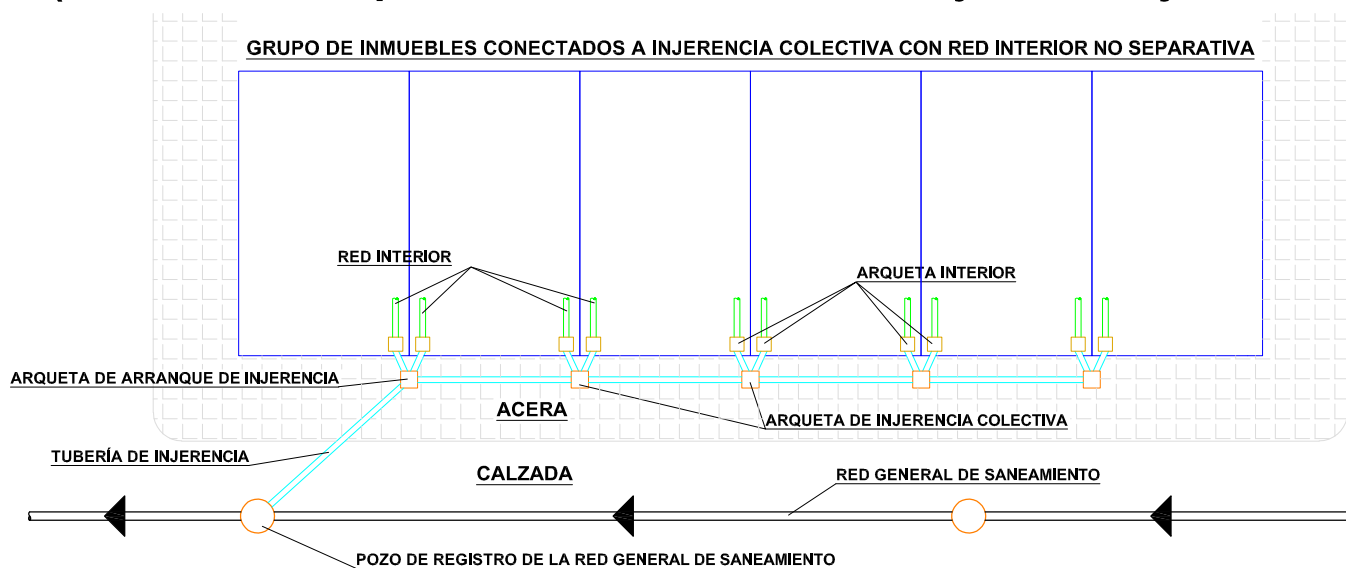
GRUPO DE INMUEBLES CONECTADOS A INJERENCIA COLECTIVA CON RED INTERIOR NO SEPARATIVA

RED INTERIOR

ARQUETA INTERIOR

ARQUETA DE ARRANQUE DE INJERENCIA

ACERA

ARQUETA DE INJERENCIA COLECTIVA

TUBERÍA DE INJERENCIA

CALZADA

RED GENERAL DE SANEAMIENTO

POZO DE REGISTRO DE LA RED GENERAL DE SANEAMIENTO